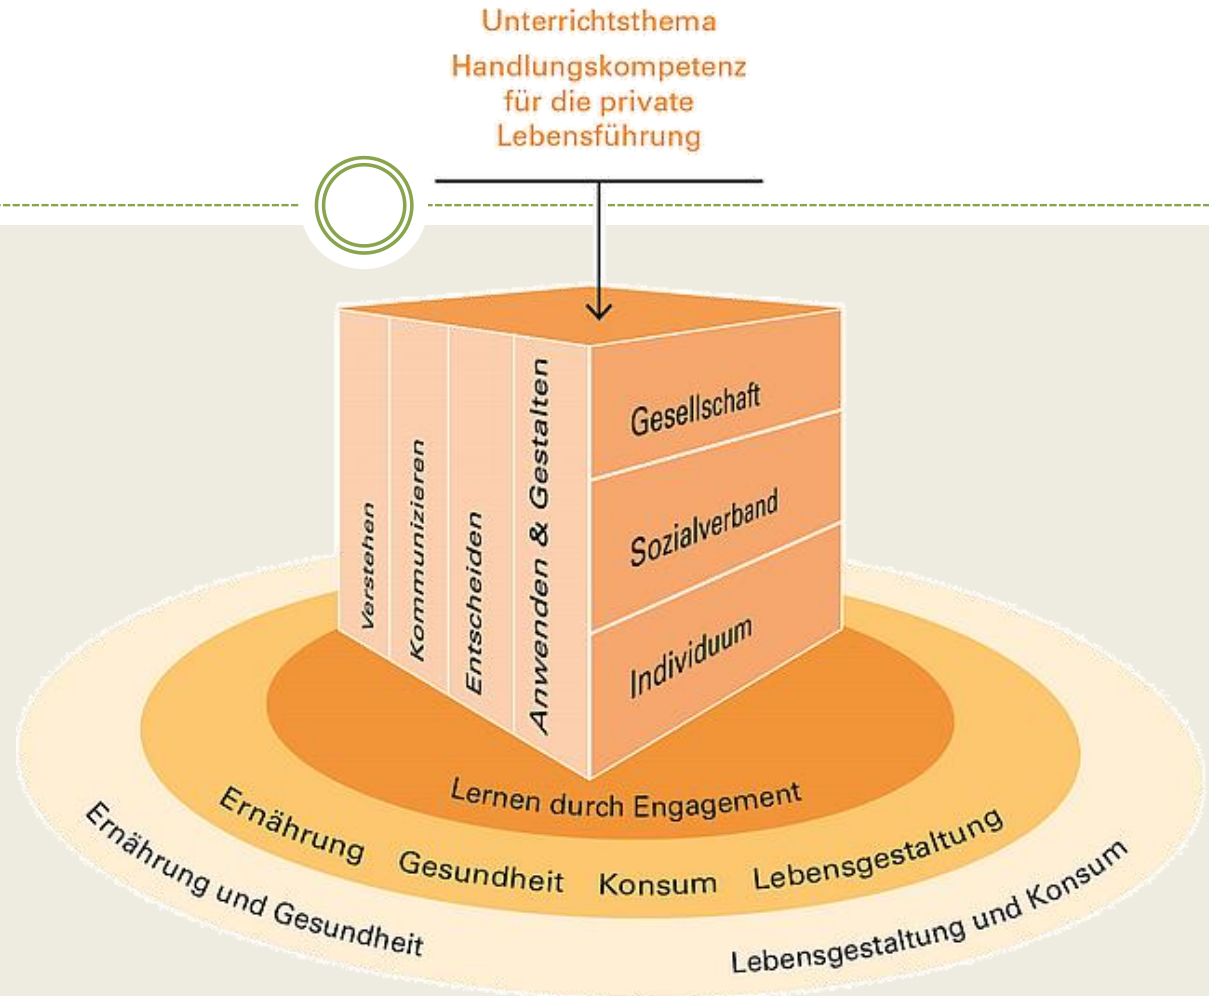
Unterrichtsthema

Handlungskompetenz für die private Lebensführung

Verstehen

Kommunizieren

Entscheiden

Anwenden & Gestalten

Gesellschaft

Sozialverband

Individuum

Lernen durch Engagement

Ernährung

Gesundheit

Konsum

Lebensgestaltung

Ernährung und Gesundheit

Lebensgestaltung und Konsum